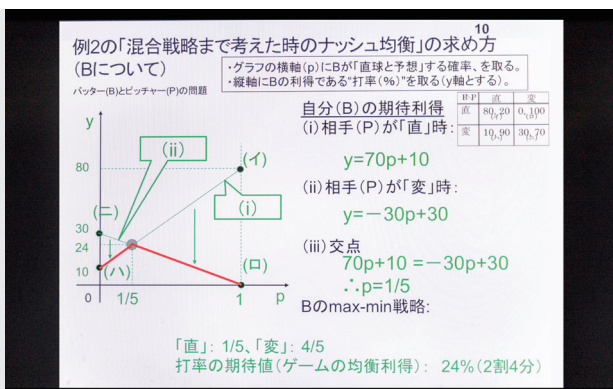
10

例2の「混合戦略まで考えた時のナッシュ均衡」の求め方
(Bについて)

・グラフの横軸(p)にBが「直球と予想」する確率、を取る。
・縦軸にBの利得である"打率(%)"を取る(y軸とする)。

バッター(B)とピッチャー(P)の問題

| B\P | 直 | 変 |
|---|---|---|
| 直 | 80, 20 | 0, 100 |
| 変 | 10, 90 | 30, 70 |

自分(B)の期待利得
(i) 相手(P)が「直」時:
y=70p+10
(ii) 相手(P)が「変」時:
y=−30p+30
(iii) 交点
70p+10 = −30p+30
∴p=1/5
Bのmax-min戦略:

y
80
30
24
10
0
1/5
1
p
(ii)
(イ)
(ニ)
(i)
(ハ)
(ロ)

「直」: 1/5、「変」: 4/5
打率の期待値(ゲームの均衡利得): 24%(2割4分)